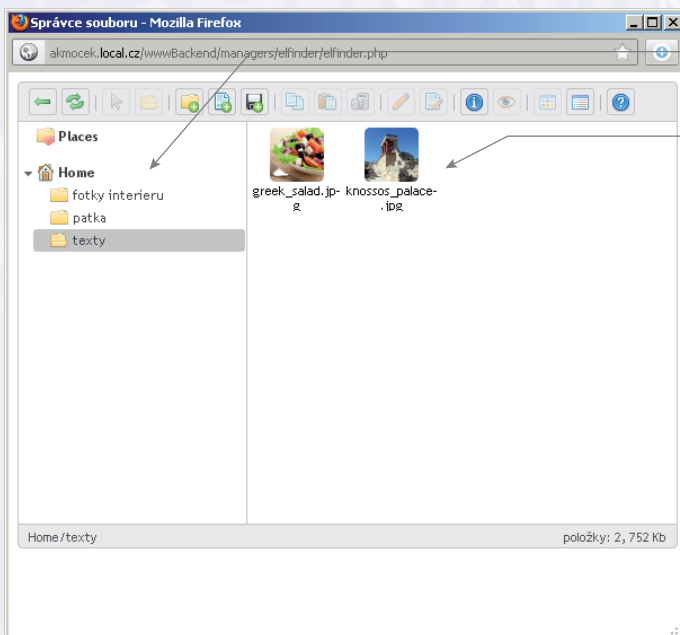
Správce souboru - Mozilla Firefox

akmocek.local.cz/wwwBackend/managers/elfinder/elfinder.php

Places

Home

fotky interieru

patka

texty

greek_salad.jpg

knossos_palace.jpg

Home/texty

položky: 2, 752 Kb